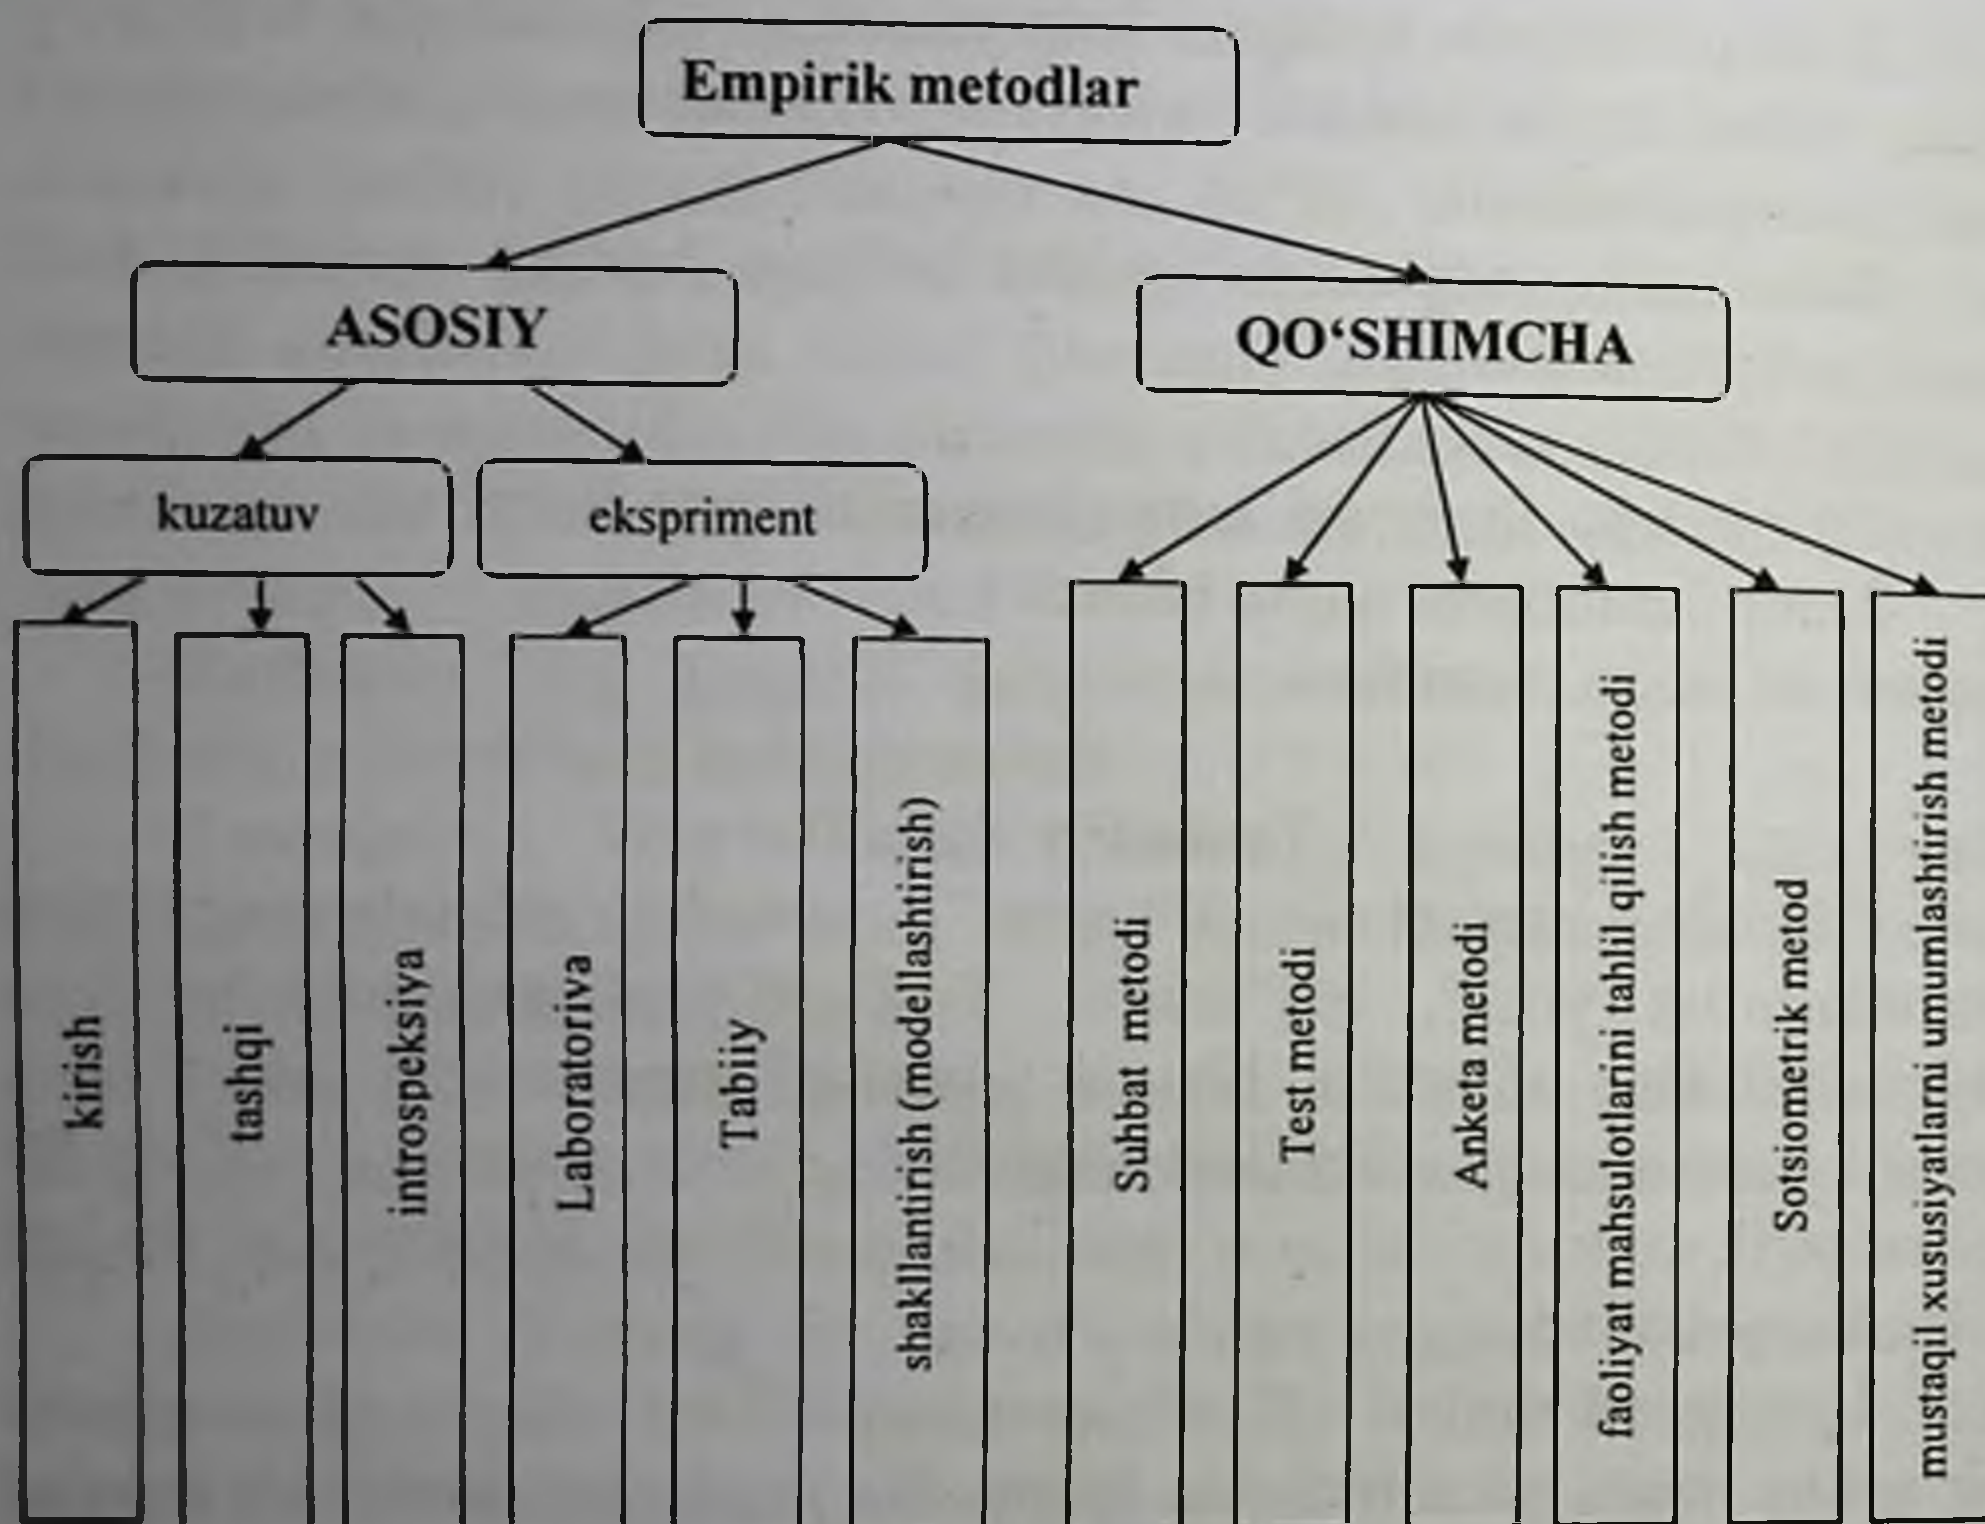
Empirik metodlar

ASOSIY

QO'SHIMCHA

kuzatuv

ekspriment

kirish

tashqi

introspeksiya

Laboratoriya

Tabiiy

shakllantirish (modellashtirish)

Suhbat metodi

Test metodi

Anketa metodi

faoliyat mahsulotlarini tahlil qilish metodi

Sotsiometrik metod

mustaqil xususiyatlarni umumlashtirish metodi